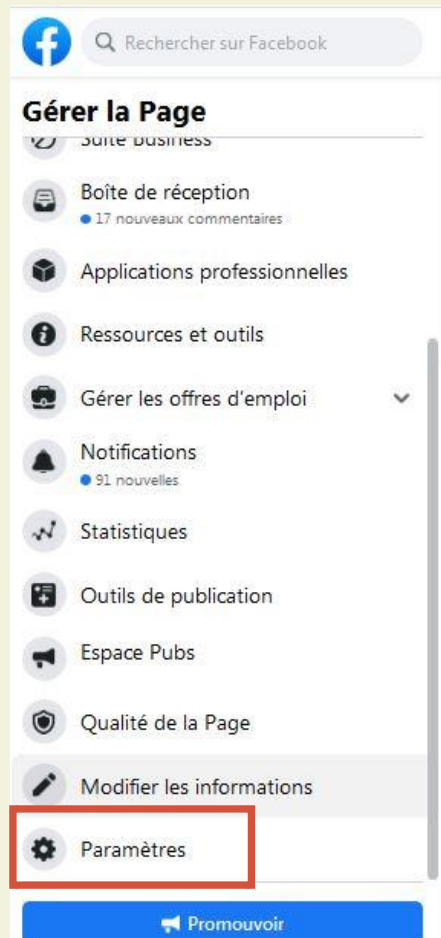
Rechercher sur Facebook

Gérer la Page

Suite business

Boîte de réception
17 nouveaux commentaires

Applications professionnelles

Ressources et outils

Gérer les offres d'emploi

Notifications
91 nouvelles

Statistiques

Outils de publication

Espace Pubs

Qualité de la Page

Modifier les informations

Paramètres

Promouvoir